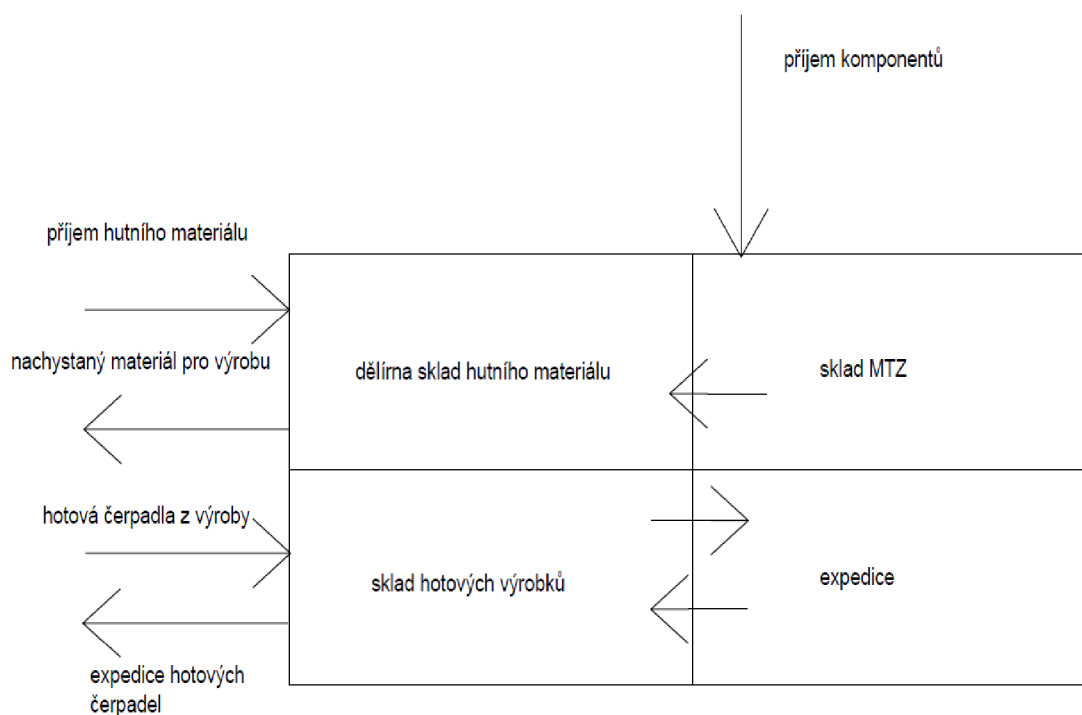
příjem komponentů

příjem hutního materiálu

nachystaný materiál pro výrobu

dělírna sklad hutního materiálu

sklad MTZ

hotová čerpadla z výroby

sklad hotových výrobků

expedice

expedice hotových čerpadel